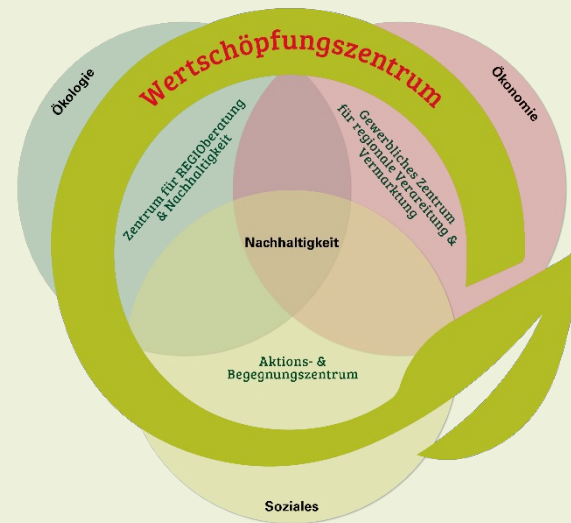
Wertschöpfungszentrum

Ökologie

Ökonomie

Zentrum für REGIOberatung & Nachhaltigkeit

Gewerbliches Zentrum für regionale Verarbeitung & Vermarktung

Nachhaltigkeit

Aktions- & Begegnungszentrum

Soziales